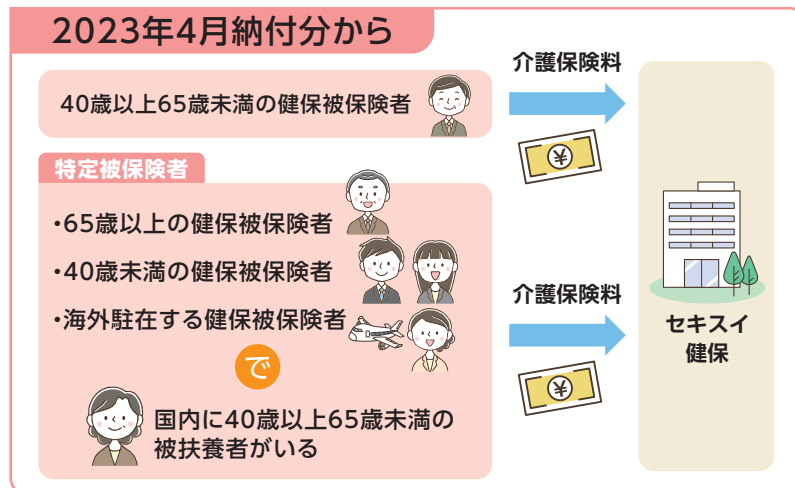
2023年4月納付分から

40歳以上65歳未満の健保被保険者

介護保険料

¥

特定被保険者

・65歳以上の健保被保険者

・40歳未満の健保被保険者

・海外駐在する健保被保険者

で

国内に40歳以上65歳未満の被扶養者がいる

介護保険料

¥

セキスイ健保